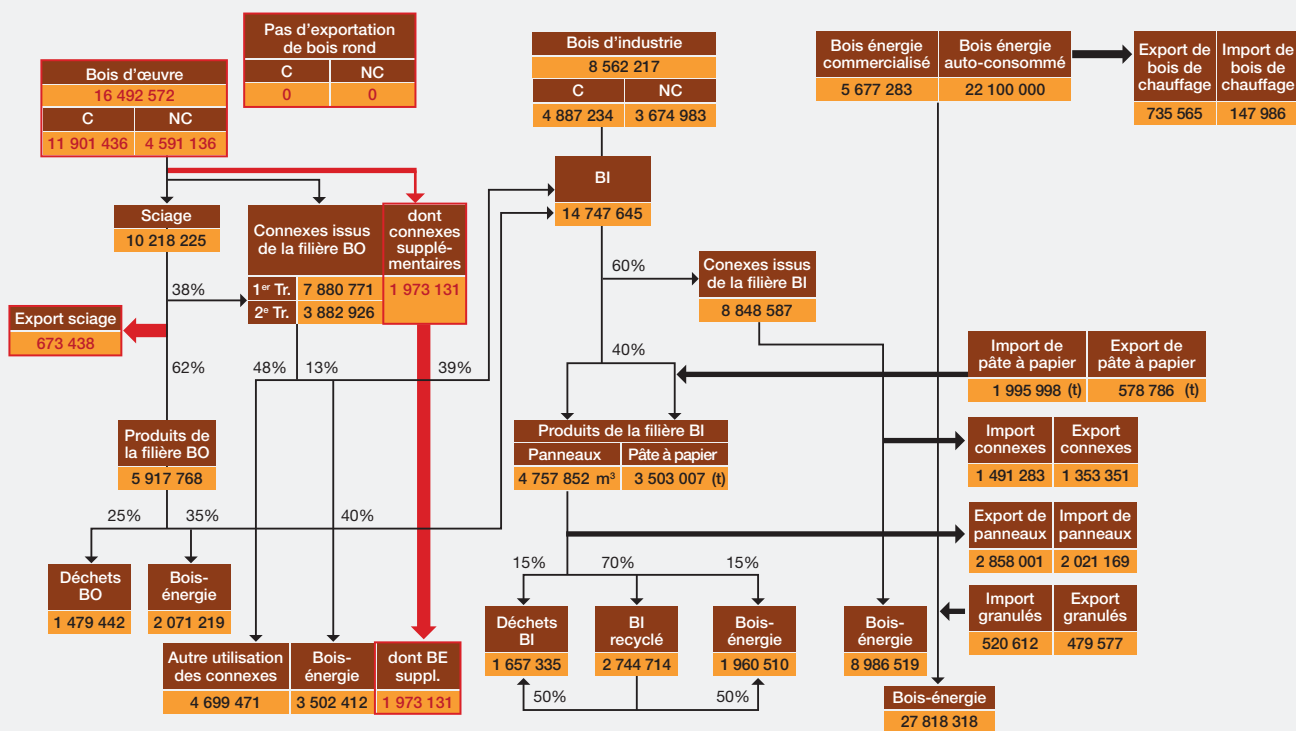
Pas d'exportation de bois rond

| C | NC |
|---|---|
| 0 | 0 |

Bois d'œuvre
16 492 572

| C | NC |
|---|---|
| 11 901 436 | 4 591 136 |

Bois d'industrie
8 562 217

| C | NC |
|---|---|
| 4 887 234 | 3 674 983 |

| Bois énergie commercialisé | Bois énergie auto-consommé |
|---|---|
| 5 677 283 | 22 100 000 |

| Export de bois de chauffage | Import de bois de chauffage |
|---|---|
| 735 565 | 147 986 |

Sciage
10 218 225

Connexes issus de la filière BO
1$^{er}$ Tr. 7 880 771
2$^{e}$ Tr. 3 882 926

dont connexes supplémentaires
1 973 131

BI
14 747 645

60%

Connexes issus de la filière BI
8 848 587

38%

Export sciage
673 438

62%

48%

13%

39%

40%

| Import de pâte à papier | Export de pâte à papier |
|---|---|
| 1 995 998 (t) | 578 786 (t) |

Produits de la filière BO
5 917 768

Produits de la filière BI

| Panneaux | Pâte à papier |
|---|---|
| 4 757 852 m³ | 3 503 007 (t) |

| Import connexes | Export connexes |
|---|---|
| 1 491 283 | 1 353 351 |

25%

35%

40%

| Export de panneaux | Import de panneaux |
|---|---|
| 2 858 001 | 2 021 169 |

15%

70%

15%

Déchets BO
1 479 442

Bois-énergie
2 071 219

Déchets BI
1 657 335

BI recyclé
2 744 714

Bois-énergie
1 960 510

Bois-énergie
8 986 519

| Import granulés | Export granulés |
|---|---|
| 520 612 | 479 577 |

Autre utilisation des connexes
4 699 471

Bois-énergie
3 502 412

dont BE suppl.
1 973 131

50%

50%

Bois-énergie
27 818 318